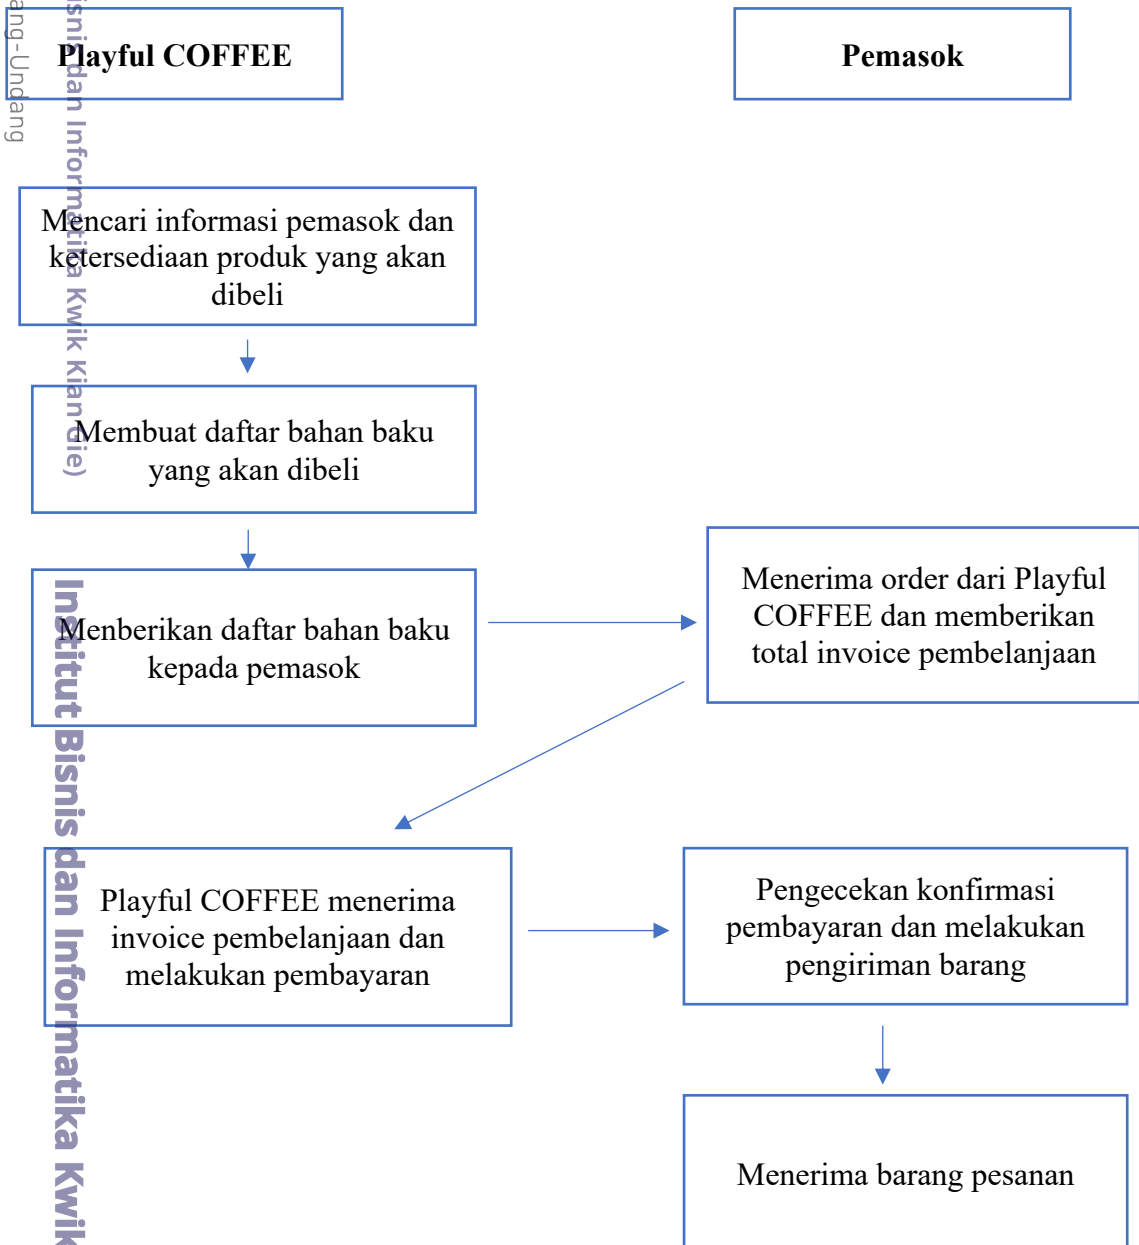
Playful COFFEE

Pemasok

Mencari informasi pemasok dan ketersediaan produk yang akan dibeli

Membuat daftar bahan baku yang akan dibeli

Menberikan daftar bahan baku kepada pemasok

Menerima order dari Playful COFFEE dan memberikan total invoice pembelanjaan

Playful COFFEE menerima invoice pembelanjaan dan melakukan pembayaran

Pengecekan konfirmasi pembayaran dan melakukan pengiriman barang

Menerima barang pesanan

ang-Undang

Bisnis dan Informatika Kwik Kian Gie)

Institut Bisnis dan Informatika Kwik